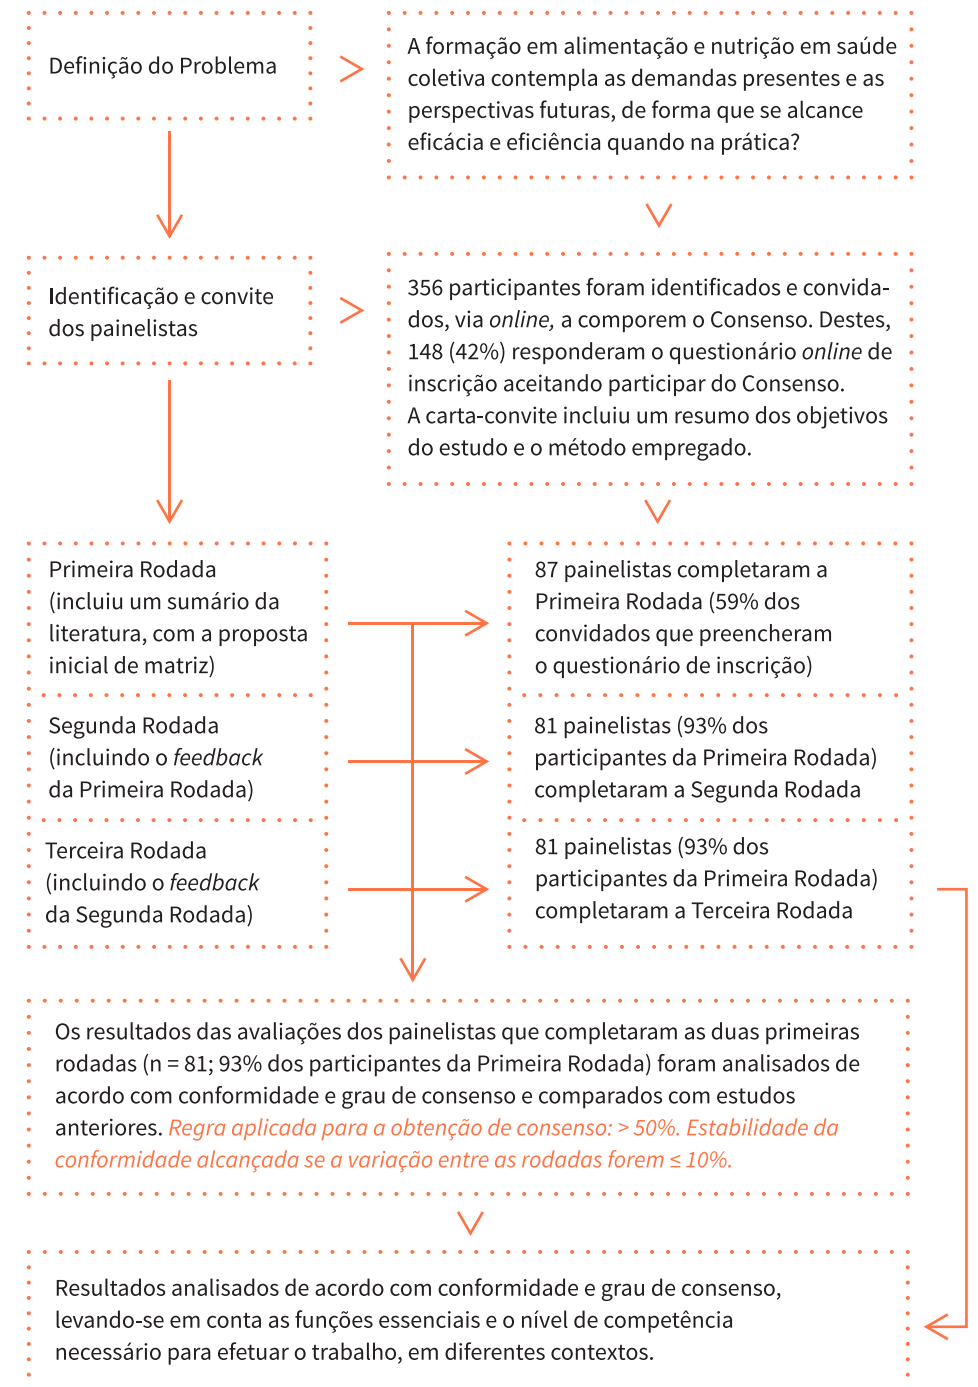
Definição do Problema

A formação em alimentação e nutrição em saúde coletiva contempla as demandas presentes e as perspectivas futuras, de forma que se alcance eficácia e eficiência quando na prática?

Identificação e convite dos painelistas

356 participantes foram identificados e convidados, via *online*, a comporem o Consenso. Destes, 148 (42%) responderam o questionário *online* de inscrição aceitando participar do Consenso.
A carta-convite incluiu um resumo dos objetivos do estudo e o método empregado.

Primeira Rodada (incluiu um sumário da literatura, com a proposta inicial de matriz)

87 painelistas completaram a Primeira Rodada (59% dos convidados que preencheram o questionário de inscrição)

Segunda Rodada (incluindo o *feedback* da Primeira Rodada)

81 painelistas (93% dos participantes da Primeira Rodada) completaram a Segunda Rodada

Terceira Rodada (incluindo o *feedback* da Segunda Rodada)

81 painelistas (93% dos participantes da Primeira Rodada) completaram a Terceira Rodada

Os resultados das avaliações dos painelistas que completaram as duas primeiras rodadas (n = 81; 93% dos participantes da Primeira Rodada) foram analisados de acordo com conformidade e grau de consenso e comparados com estudos anteriores. *Regra aplicada para a obtenção de consenso: > 50%. Estabilidade da conformidade alcançada se a variação entre as rodadas forem ≤ 10%.*

Resultados analisados de acordo com conformidade e grau de consenso, levando-se em conta as funções essenciais e o nível de competência necessário para efetuar o trabalho, em diferentes contextos.